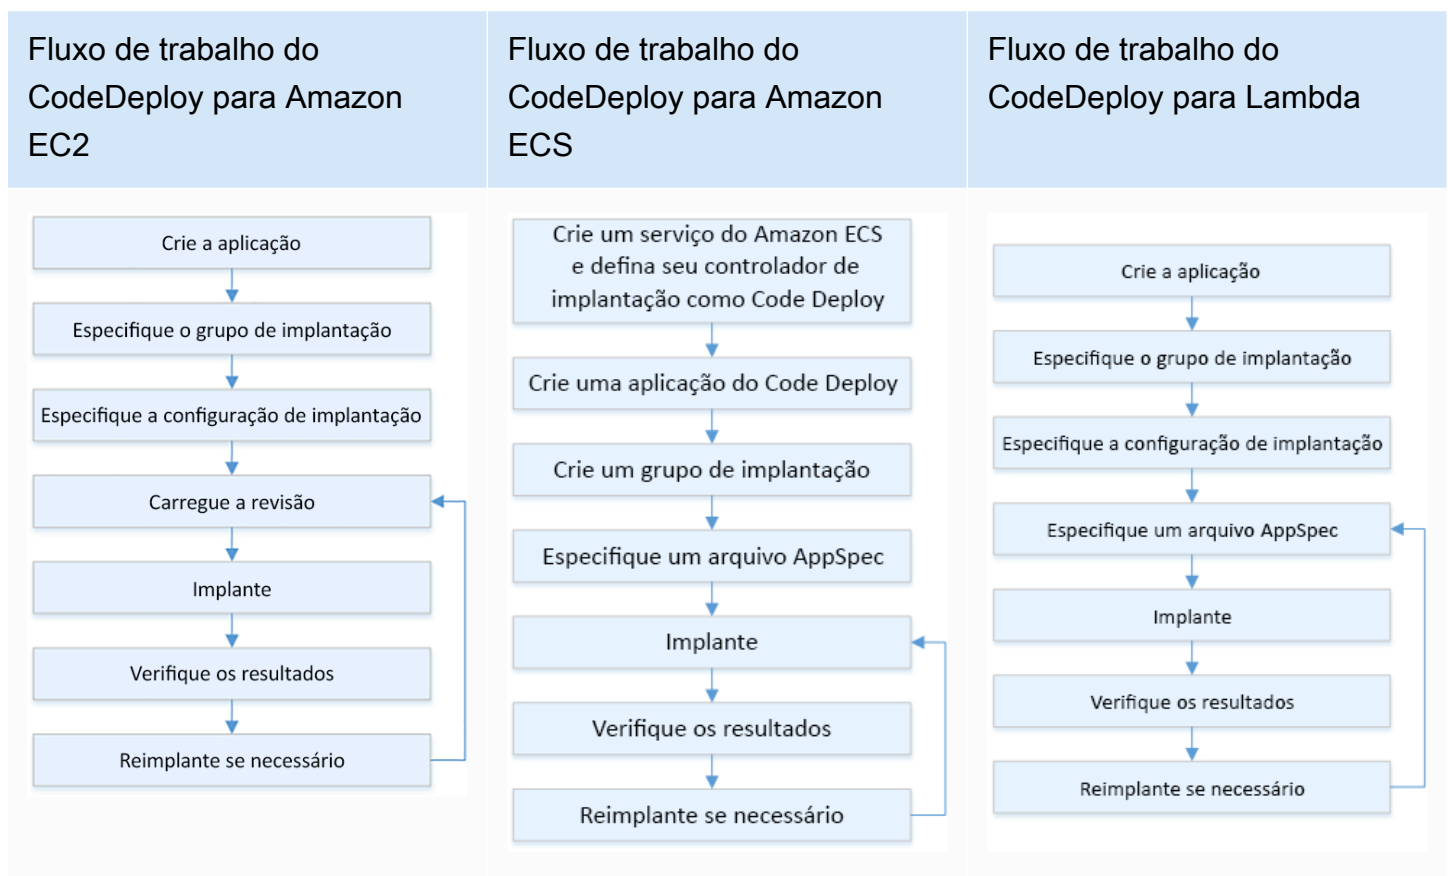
| Fluxo de trabalho do CodeDeploy para Amazon EC2 | Fluxo de trabalho do CodeDeploy para Amazon ECS | Fluxo de trabalho do CodeDeploy para Lambda |
|---|---|---|
| Crie a aplicação | Crie um serviço do Amazon ECS e defina seu controlador de implantação como Code Deploy | Crie a aplicação |
| Especifique o grupo de implantação | Crie uma aplicação do Code Deploy | Especifique o grupo de implantação |
| Especifique a configuração de implantação | Crie um grupo de implantação | Especifique a configuração de implantação |
| Carregue a revisão | Especifique um arquivo AppSpec | Especifique um arquivo AppSpec |
| Implante | Implante | Implante |
| Verifique os resultados | Verifique os resultados | Verifique os resultados |
| Reimplante se necessário | Reimplante se necessário | Reimplante se necessário |